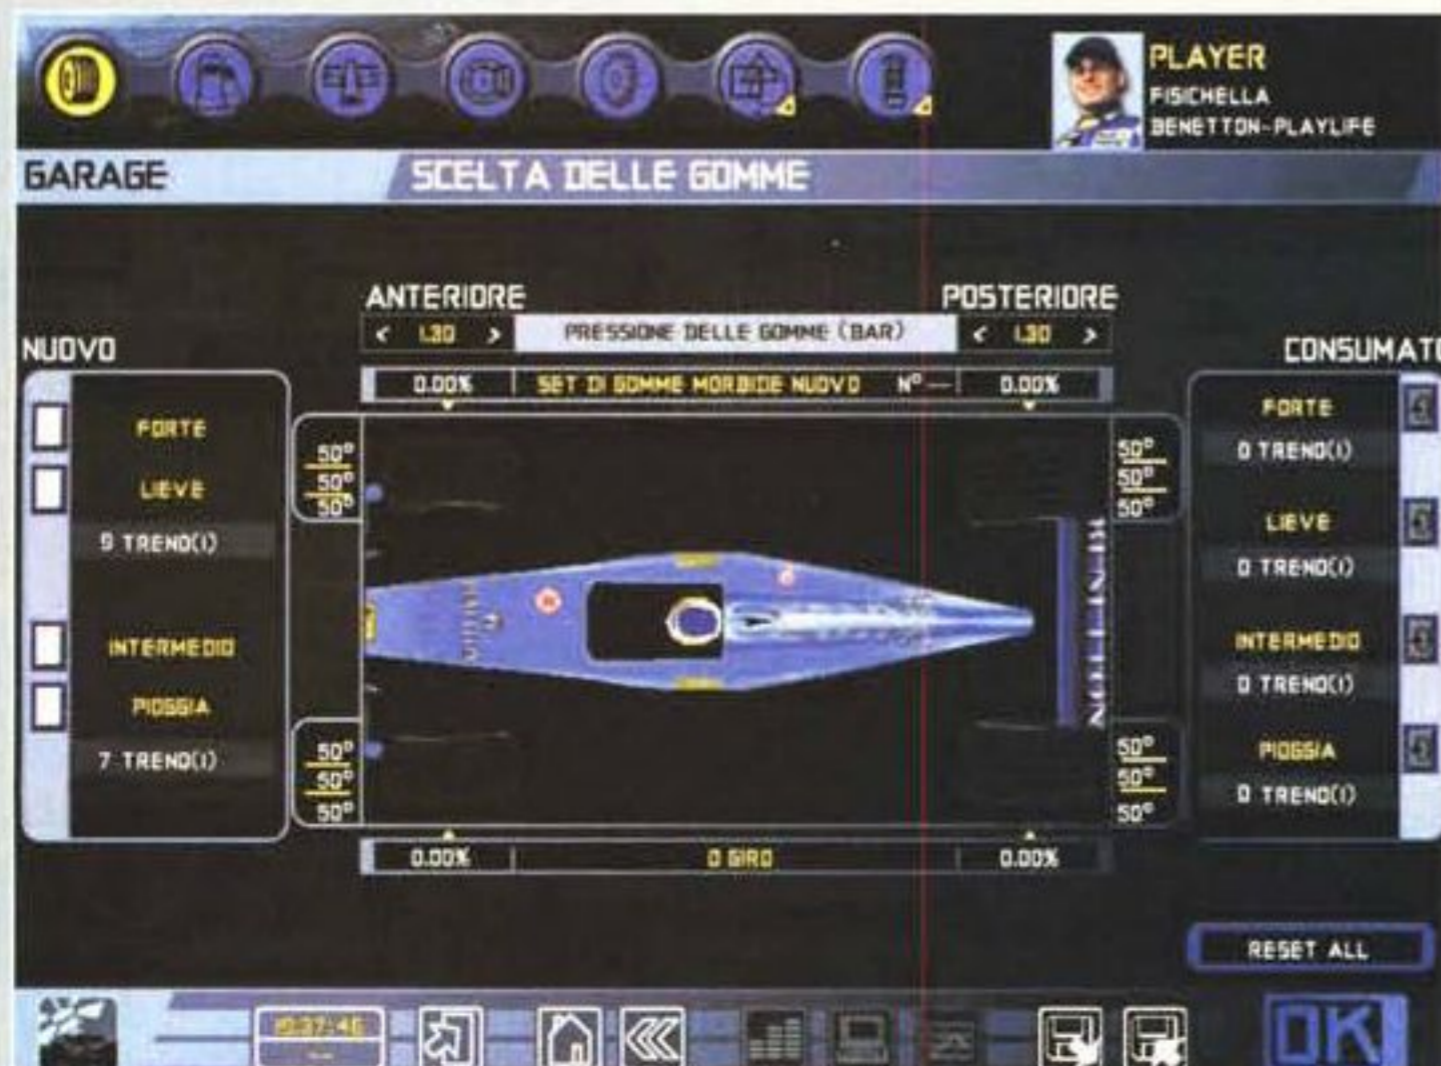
PLAYER
FISICHELLA
BENETTON-PLAYLIFE

GARAGE

SCELTA DELLE GOMME

ANTERIORE

POSTERIORE

< 1.30 >

PRESSIONE DELLE GOMME (BAR)

< 1.30 >

NUOVO

CONSUMATI

0.00%

SET DI GOMME MORBIDE NUOVO N° —

0.00%

FORTE

LIEVE

5 TRENO(I)

INTERMEDIO

PIOGGIA

7 TRENO(I)

50°
50°
50°

50°
50°
50°

50°
50°
50°

50°
50°
50°

FORTE

0 TRENO(I)

LIEVE

0 TRENO(I)

INTERMEDIO

0 TRENO(I)

PIOGGIA

0 TRENO(I)

0.00%

0 GIRO

0.00%

RESET ALL

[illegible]

OK